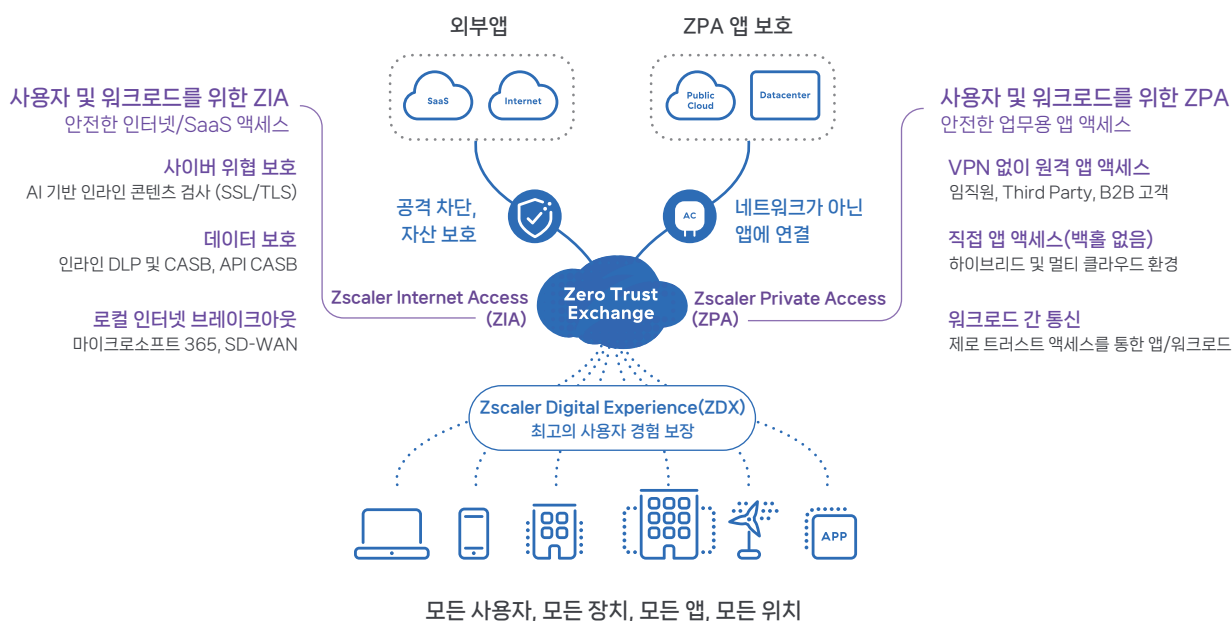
외부앱

ZPA 앱 보호

SaaS

Internet

Public Cloud

Datacenter

사용자 및 워크로드를 위한 ZIA
안전한 인터넷/SaaS 액세스

사이버 위협 보호
AI 기반 인라인 콘텐츠 검사 (SSL/TLS)

데이터 보호
인라인 DLP 및 CASB, API CASB

로컬 인터넷 브레이크아웃
마이크로소프트 365, SD-WAN

공격 차단, 자산 보호

AC

네트워크가 아닌 앱에 연결

Zscaler Internet Access (ZIA)

Zero Trust Exchange

Zscaler Private Access (ZPA)

사용자 및 워크로드를 위한 ZPA
안전한 업무용 앱 액세스

VPN 없이 원격 앱 액세스
임직원, Third Party, B2B 고객

직접 앱 액세스(백홀 없음)
하이브리드 및 멀티 클라우드 환경

워크로드 간 통신
제로 트러스트 액세스를 통한 앱/워크로드

Zscaler Digital Experience(ZDX)
최고의 사용자 경험 보장

APP

모든 사용자, 모든 장치, 모든 앱, 모든 위치